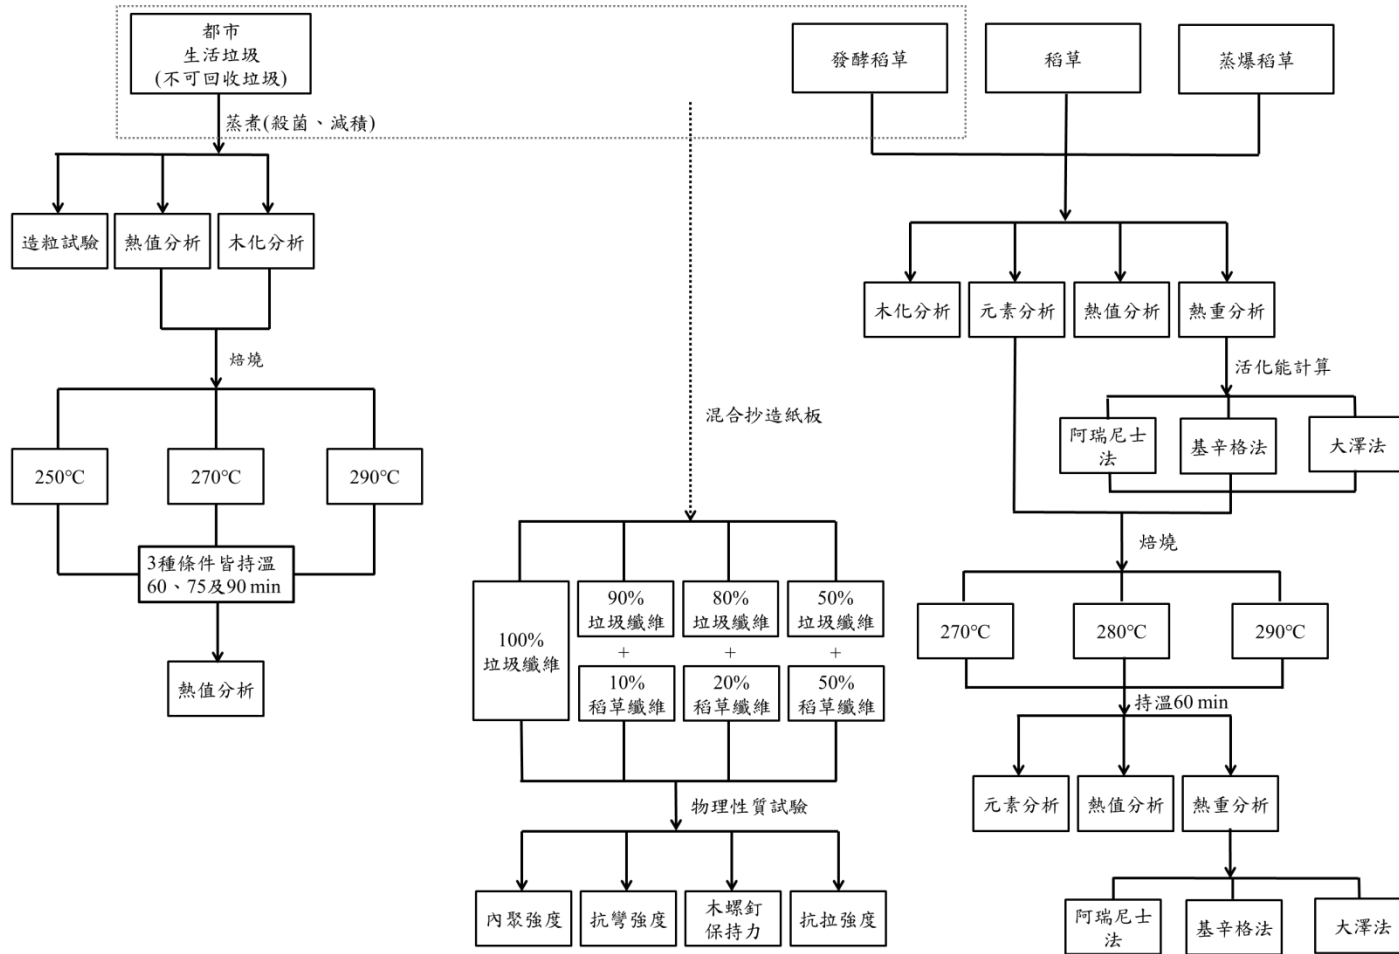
都市
生活垃圾
(不可回收垃圾)

蒸煮(殺菌、減積)

造粒試驗 熱值分析 木化分析

焙燒

250°C 270°C 290°C

3種條件皆持溫
60、75及90 min

熱值分析

混合抄造紙板

100%
垃圾纖維

90%
垃圾纖維
+
10%
稻草纖維

80%
垃圾纖維
+
20%
稻草纖維

50%
垃圾纖維
+
50%
稻草纖維

物理性質試驗

內聚強度 抗彎強度 木螺釘保持力 抗拉強度

發酵稻草 稻草 蒸爆稻草

木化分析 元素分析 熱值分析 熱重分析

活化能計算

阿瑞尼士法 基辛格法 大澤法

焙燒

270°C 280°C 290°C

持溫60 min

元素分析 熱值分析 熱重分析

阿瑞尼士法 基辛格法 大澤法